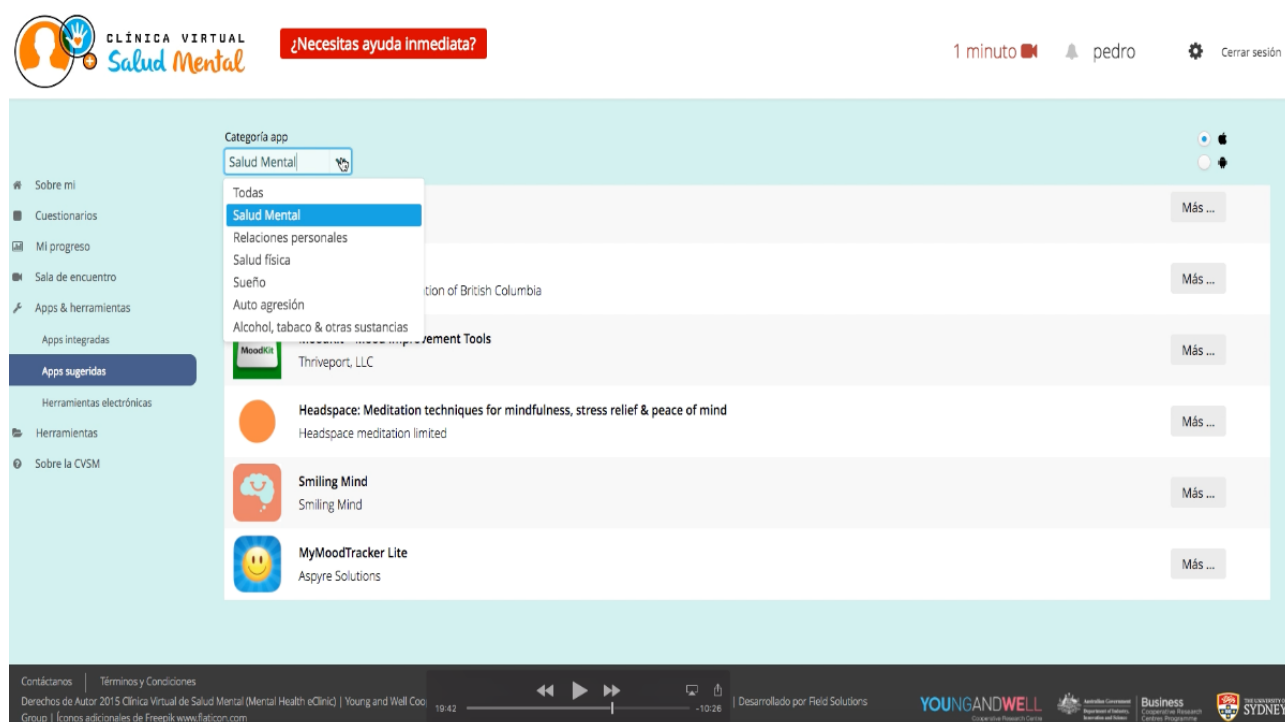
CLÍNICA VIRTUAL
Salud Mental

¿Necesitas ayuda inmediata?

1 minuto pedro Cerrar sesión

Sobre mi
Cuestionarios
Mi progreso
Sala de encuentro
Apps & herramientas
Apps integradas
Apps sugeridas
Herramientas electrónicas
Herramientas
Sobre la CVSM

Categoría app
Salud Mental

Todas
Salud Mental
Relaciones personales
Salud física
Sueño
Auto agresión
Alcohol, tabaco & otras sustancias

Más ...

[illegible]tion of British Columbia
Más ...

MoodKit
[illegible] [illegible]vement Tools
Thriveport, LLC
Más ...

Headspace: Meditation techniques for mindfulness, stress relief & peace of mind
Headspace meditation limited
Más ...

Smiling Mind
Smiling Mind
Más ...

MyMoodTracker Lite
Aspyre Solutions
Más ...

Contáctanos | Términos y Condiciones
Derechos de Autor 2015 Clínica Virtual de Salud Mental (Mental Health eClinic) | Young and Well Coo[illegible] Group | Íconos adicionales de Freepik www.flaticon.com
19:42 -10:26
| Desarrollado por Field Solutions
YOUNGANDWELL
Business
SYDNEY